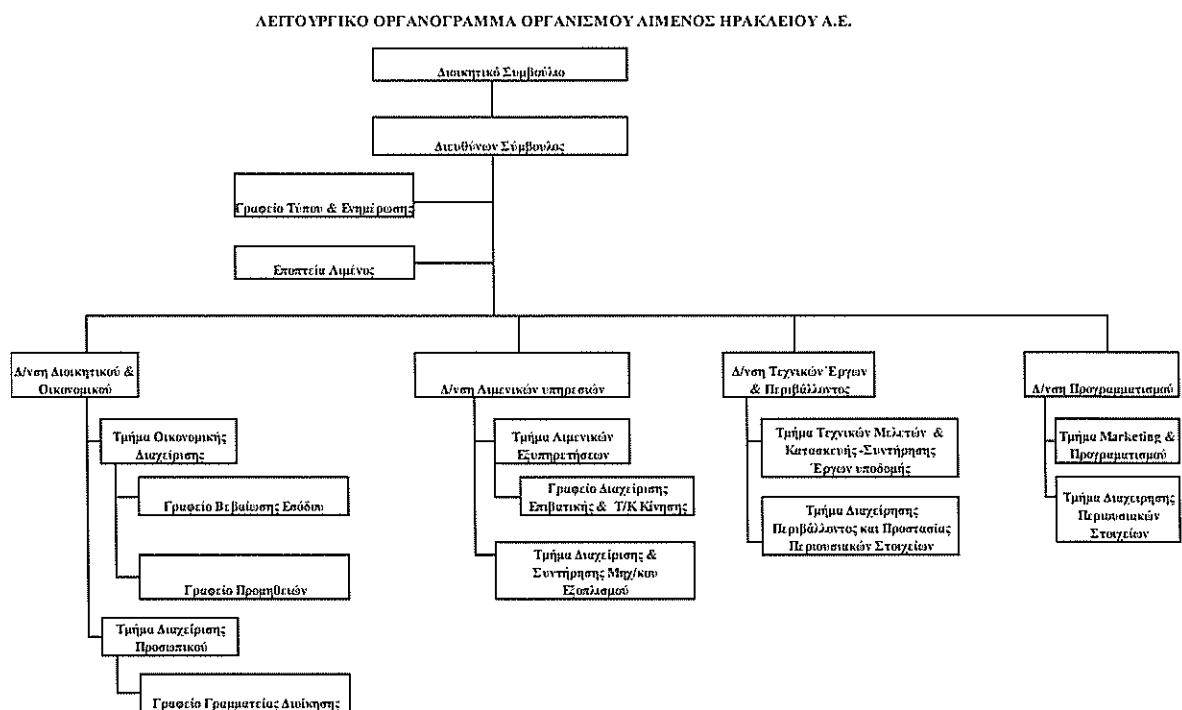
ΛΕΙΤΟΥΡΓΙΚΟ ΟΡΓΑΝΟΓΡΑΜΜΑ ΟΡΓΑΝΙΣΜΟΥ ΛΙΜΕΝΟΣ ΗΡΑΚΛΕΙΟΥ Α.Ε.

Διοικητικό Συμβούλιο

Διευθύνων Σύμβουλος

Γραφείο Τύπου & Ενημέρωσης

Εποπτεία Λιμένος

Δ/νση Διοικητικού & Οικονομικού

Τμήμα Οικονομικής Διαχείρισης

Γραφείο Βεβαίωσης Εσόδων

Γραφείο Προμηθειών

Τμήμα Διαχείρισης Προσωπικού

Γραφείο Γραμματείας Διοίκησης

Δ/νση Λιμενικών υπηρεσιών

Τμήμα Λιμενικών Εξυπηρετήσεων

Γραφείο Διαχείρισης Επιβατικής & Τ/Κ Κίνησης

Τμήμα Διαχείρισης & Συντήρησης Μηχ/κου Εξοπλισμού

Δ/νση Τεχνικών Έργων & Περιβάλλοντος

Τμήμα Τεχνικών Μελετών & Κατασκευής-Συντήρησης Έργων υποδομής

Τμήμα Διαχείρισης Περιβάλλοντος και Προστασίας Περιουσιακών Στοιχείων

Δ/νση Προγραμματισμού

Τμήμα Marketing & Προγραμματισμού

Τμήμα Διαχείρισης Περιουσιακών Στοιχείων